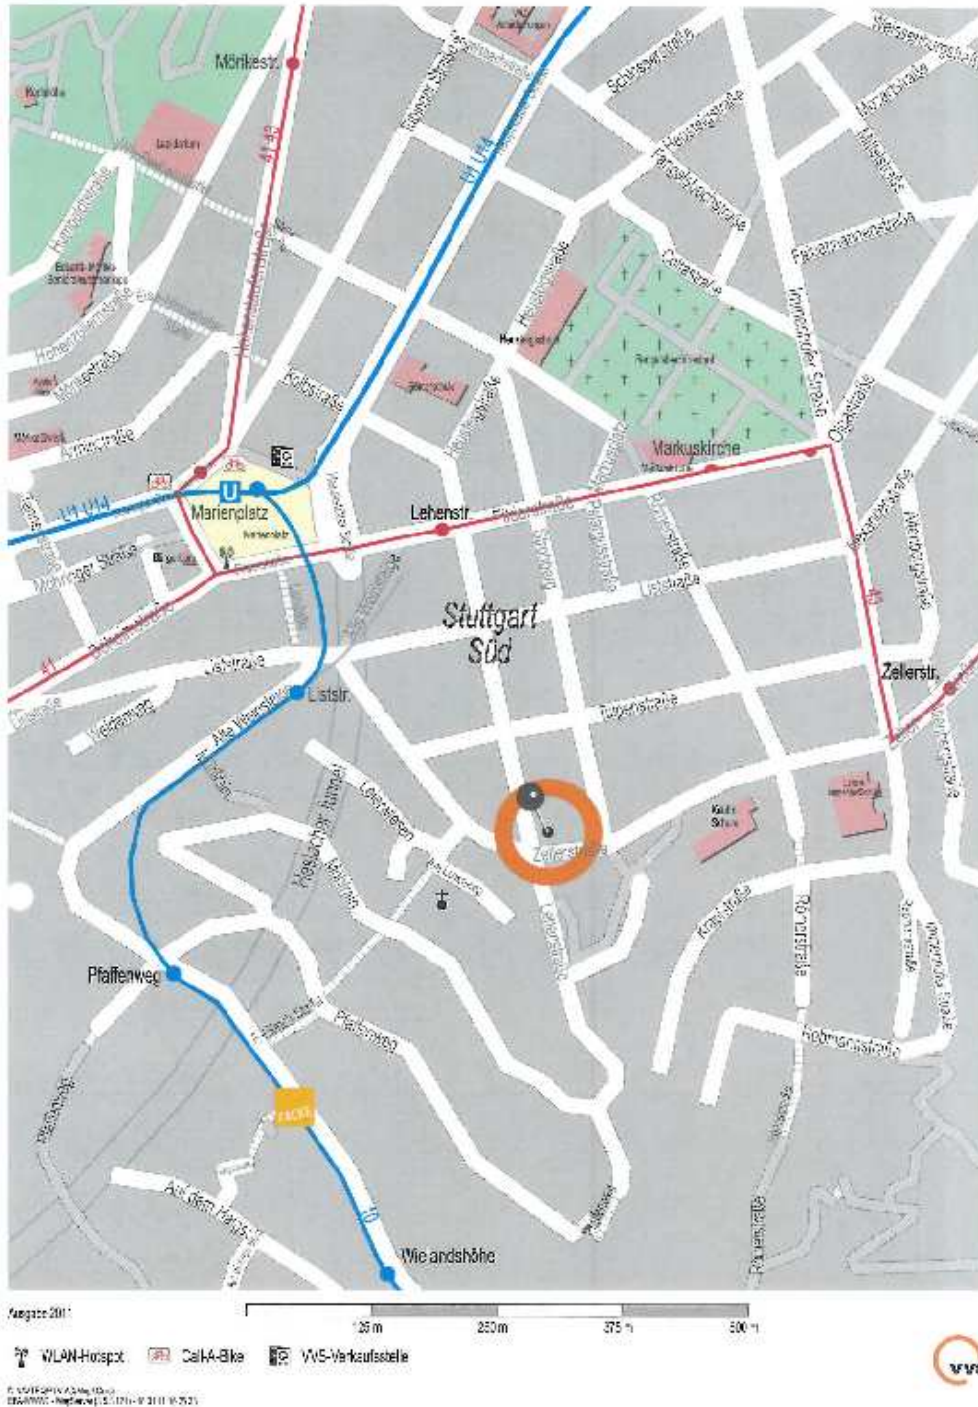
Mörikestr.

U1 U14

Marienplatz

Lehenstr.

Markuskirche

Stuttgart Süd

Zellerstr.

Liststr.

Zellerstraße

Pfaffenweg

Wielandshöhe

Römerstraße

Tübinger Straße

Böheimstraße

Filderstraße

Mörikestraße

Hohentwielstraße

Möhringer Straße

Olgastraße

Heusteigstraße

Hohenheimer Straße

Cottastraße

Ausgabe 2011

125 m | 250 m | 375 m | 500 m

WLAN-Hotspot | CallA-Bike | VVS-Verkaufsstelle

vvs

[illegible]